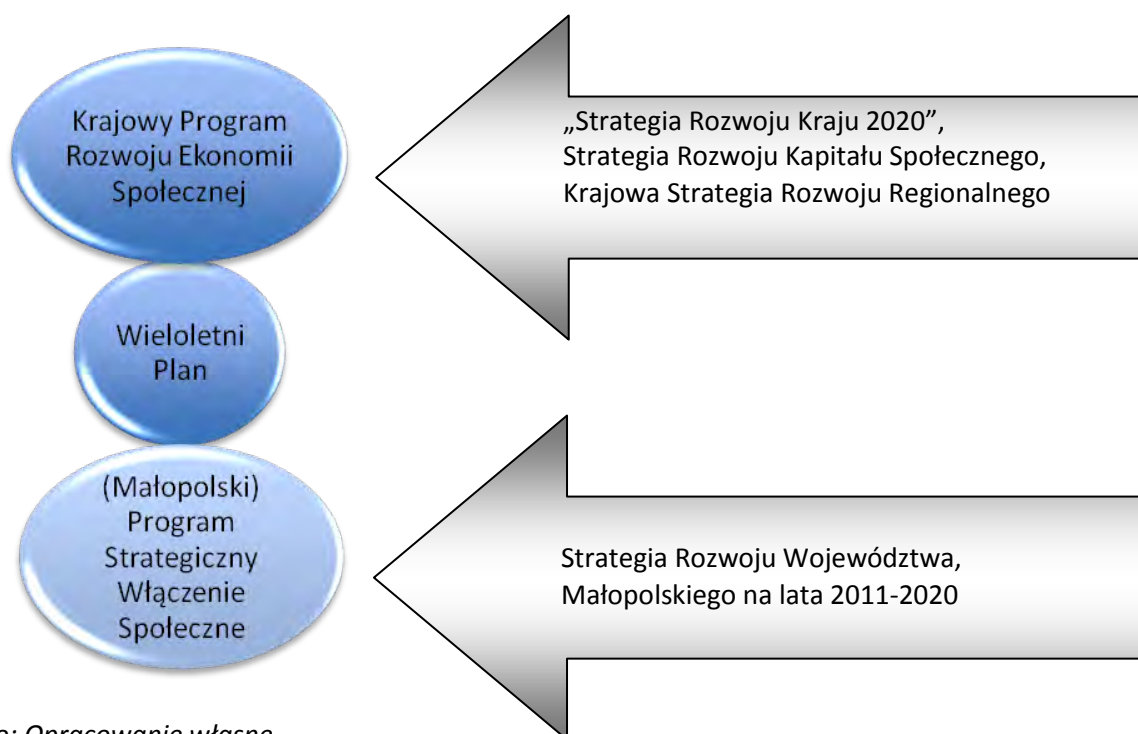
Krajowy Program Rozwoju Ekonomii Społecznej

„Strategia Rozwoju Kraju 2020", Strategia Rozwoju Kapitału Społecznego, Krajowa Strategia Rozwoju Regionalnego

Wieloletni Plan

(Małopolski) Program Strategiczny Włączenie Społeczne

Strategia Rozwoju Województwa, Małopolskiego na lata 2011-2020

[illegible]: Opracowanie własne